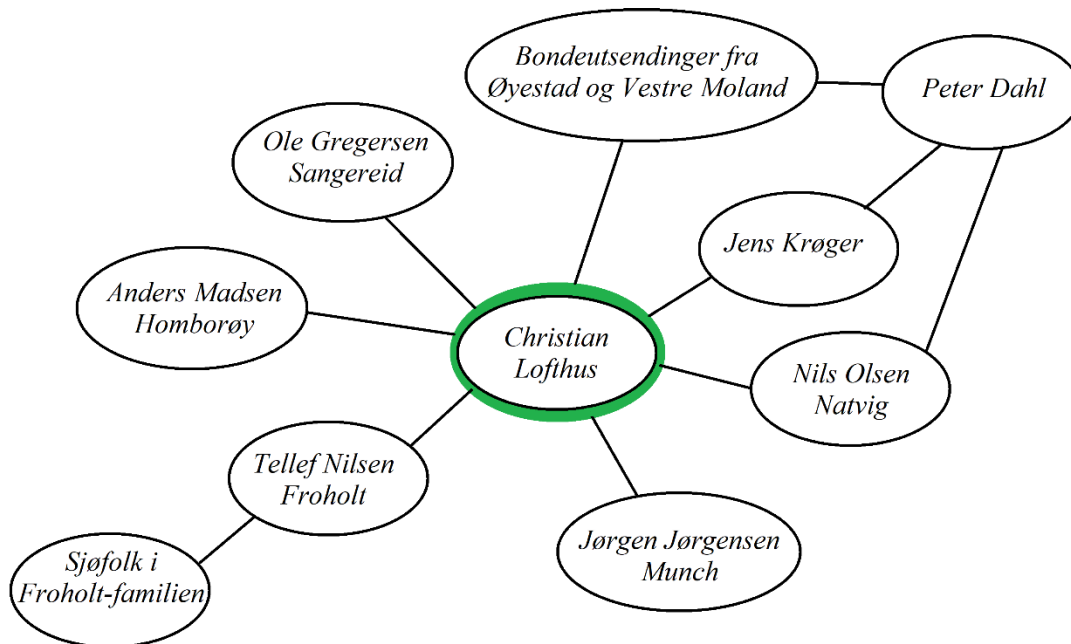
Bondeutsendinger fra Øyestad og Vestre Moland

Peter Dahl

Ole Gregersen Sangereid

Jens Krøger

Anders Madsen Homborøy

Christian Lofthus

Nils Olsen Natvig

Tellef Nilsen Froholt

Jørgen Jørgensen Munch

Sjøfolk i Froholt-familien